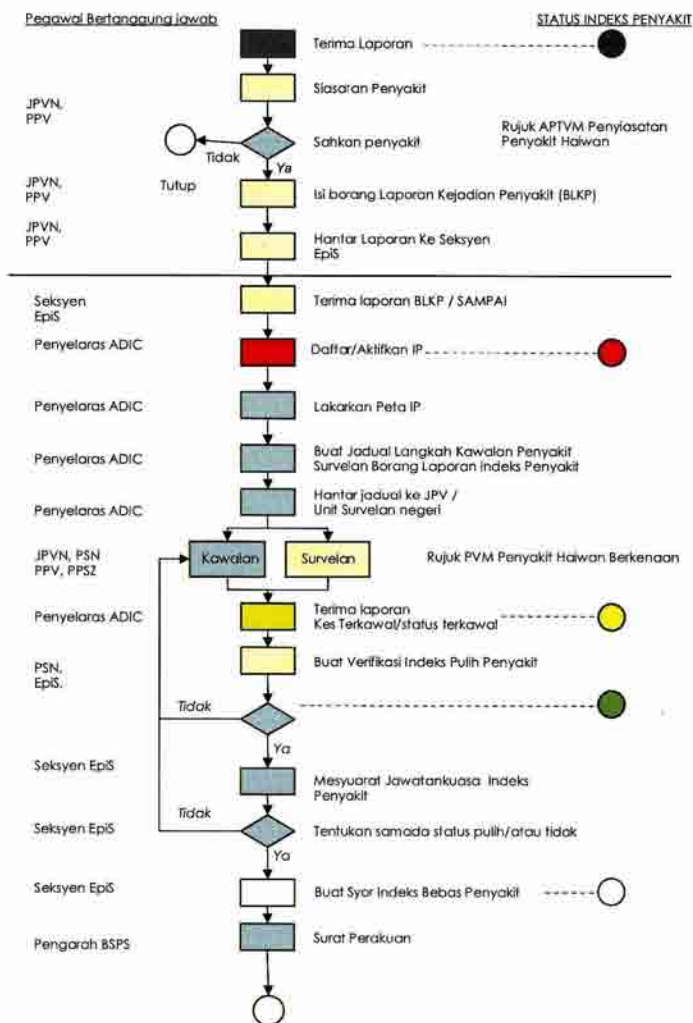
Pegawai Bertanggung jawab

STATUS INDEKS PENYAKIT

Terima Laporan

JPVN, PPV

Siasatan Penyakit

Sahkan penyakit

Rujuk APTVM Penyiasatan Penyakit Haiwan

Tidak

Ya

Tutup

JPVN, PPV

Isi borang Laporan Kejadian Penyakit (BLKP)

JPVN, PPV

Hantar Laporan Ke Seksyen EpiS

Seksyen EpiS

Terima laporan BLKP / SAMPAI

Penyelaras ADIC

Daftar/Aktifkan IP

Penyelaras ADIC

Lakarkan Peta IP

Penyelaras ADIC

Buat Jadual Langkah Kawalan Penyakit Survelan Borang Laporan Indeks Penyakit

Penyelaras ADIC

Hantar jadual ke JPV / Unit Survelan negeri

JPVN, PSN PPV, PPSZ

Kawalan

Survelan

Rujuk PVM Penyakit Haiwan Berkenaan

Penyelaras ADIC

Terima laporan Kes Terkawal/status terkawal

PSN, EpiS.

Buat Verifikasi Indeks Pulih Penyakit

Tidak

Ya

Seksyen EpiS

Mesyuarat Jawatankuasa Indeks Penyakit

Tidak

Seksyen EpiS

Tentukan samada status pulih/atau tidak

Ya

Seksyen EpiS

Buat Syor Indeks Bebas Penyakit

Pengarah BSPS

Surat Perakuan